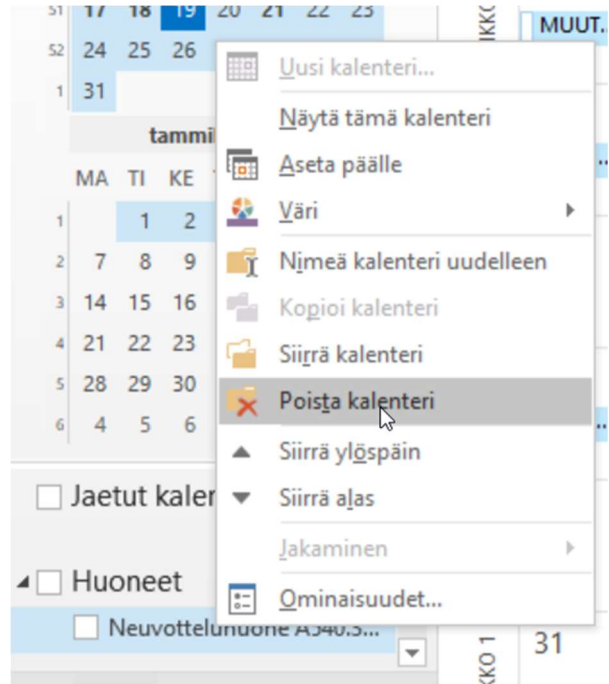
51 17 18 19 20 21 22 23
52 24 25 26
1 31

tammi

MA TI KE
1 1 2
2 7 8 9
3 14 15 16
4 21 22 23
5 28 29 30
6 4 5 6

Jaetut kaler

Huoneet

Neuvotteluhuone A340.3

KKO
MUUT.

KKO 1
31

Uusi kalenteri...
Näytä tämä kalenteri
Aseta päälle
Väri
Nimeä kalenteri uudelleen
Kopioi kalenteri
Siirrä kalenteri
Poista kalenteri
Siirrä ylöspäin
Siirrä alas
Jakaminen
Ominaisuudet...